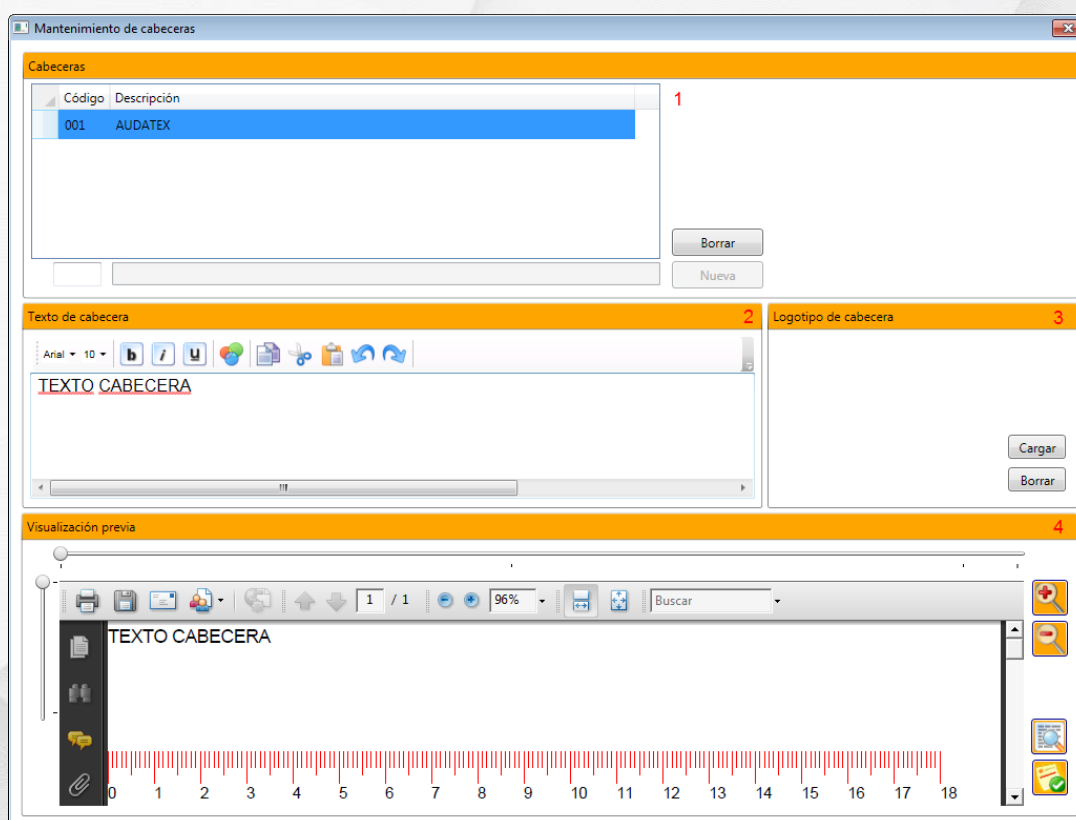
Mantenimiento de cabeceras

Cabeceras

| Código | Descripción |
|---|---|
| 001 | AUDATEX |

1

Borrar

Nueva

Texto de cabecera

2

Arial 10

b i u

TEXTO CABECERA

Logotipo de cabecera

3

Cargar

Borrar

Visualización previa

4

1 / 1

96%

Buscar

TEXTO CABECERA

0 1 2 3 4 5 6 7 8 9 10 11 12 13 14 15 16 17 18